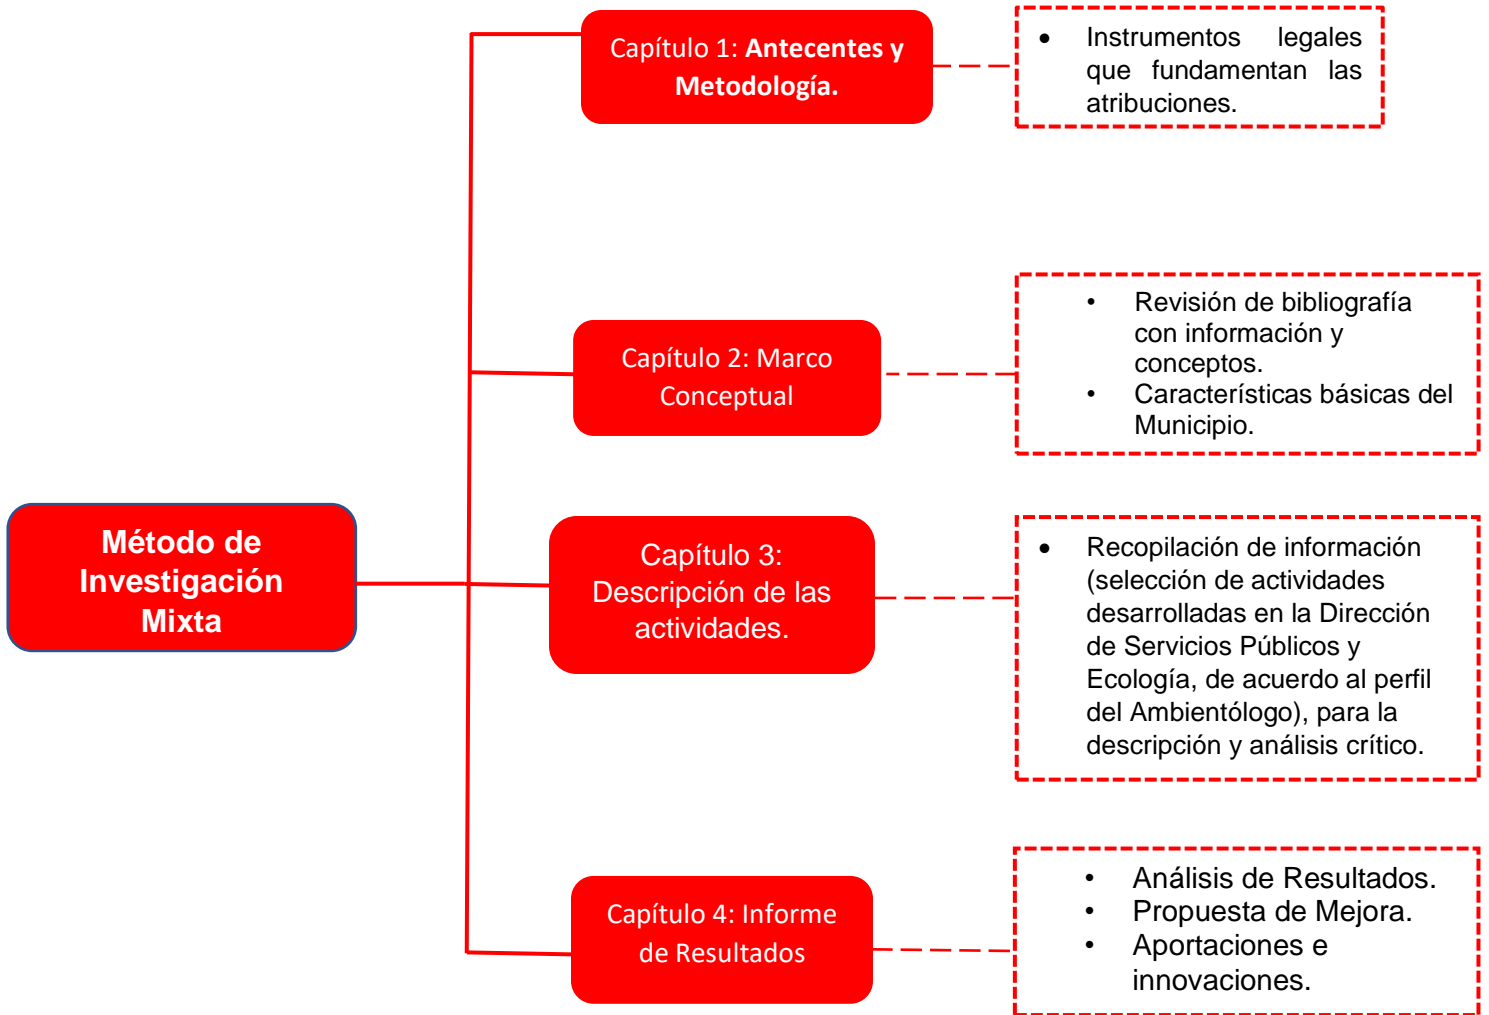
Método de Investigación Mixta

Capítulo 1: Antecentes y Metodología.

- Instrumentos legales que fundamentan las atribuciones.

Capítulo 2: Marco Conceptual

- Revisión de bibliografía con información y conceptos.
- Características básicas del Municipio.

Capítulo 3: Descripción de las actividades.

- Recopilación de información (selección de actividades desarrolladas en la Dirección de Servicios Públicos y Ecología, de acuerdo al perfil del Ambientólogo), para la descripción y análisis crítico.

Capítulo 4: Informe de Resultados

- Análisis de Resultados.
- Propuesta de Mejora.
- Aportaciones e innovaciones.